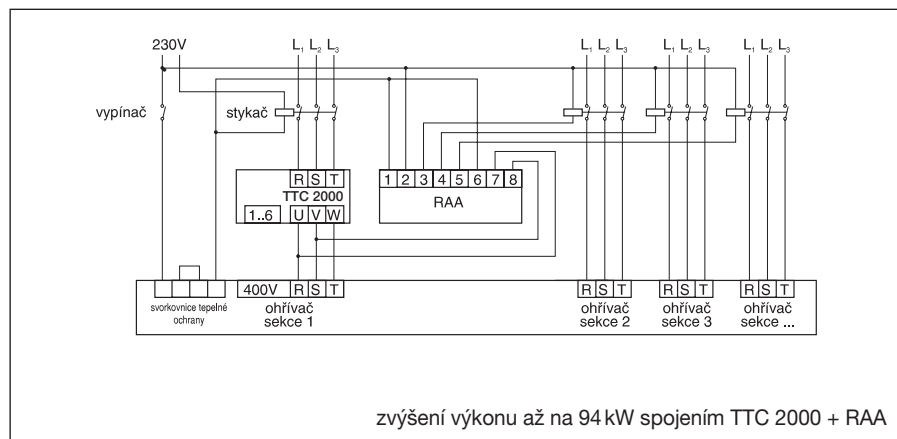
230V

$L_1$ $L_2$ $L_3$

$L_1$ $L_2$ $L_3$

$L_1$ $L_2$ $L_3$

$L_1$ $L_2$ $L_3$

vypínač

stykač

R S T
TTC 2000
1..6 U V W

1 2 3 4 5 6 7 8
RAA

svorkovnice tepelné ochrany

400V R S T
ohřívač sekce 1

R S T
ohřívač sekce 2

R S T
ohřívač sekce 3

R S T
ohřívač sekce ...

zvýšení výkonu až na 94 kW spojením TTC 2000 + RAA